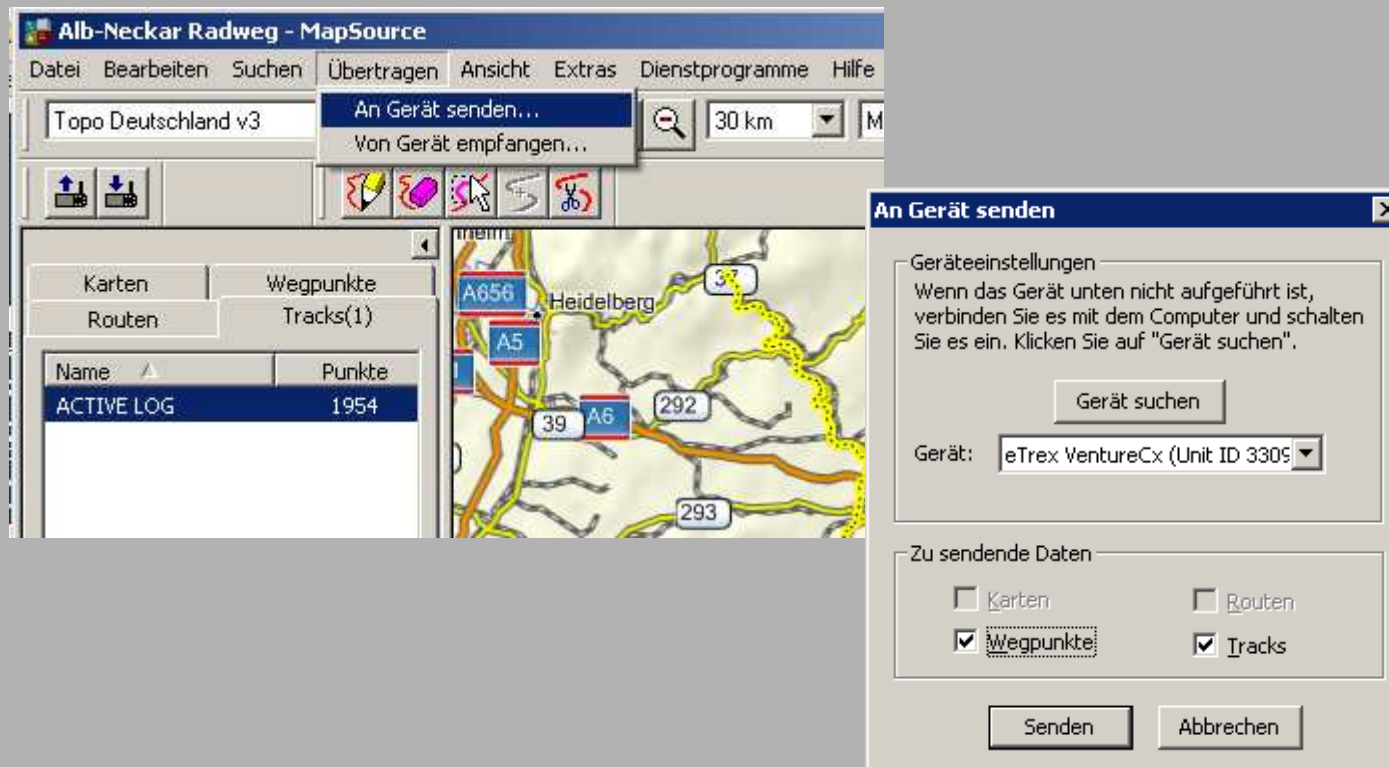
Alb-Neckar Radweg - MapSource

Datei Bearbeiten Suchen Übertragen Ansicht Extras Dienstprogramme Hilfe

Topo Deutschland v3

An Gerät senden...
Von Gerät empfangen...

30 km

Karten Wegpunkte
Routen Tracks(1)

| Name | Punkte |
|---|---|
| ACTIVE LOG | 1954 |

A656 Heidelberg 37 A5 39 A6 292 293

An Gerät senden

Geräteeinstellungen
Wenn das Gerät unten nicht aufgeführt ist, verbinden Sie es mit dem Computer und schalten Sie es ein. Klicken Sie auf "Gerät suchen".

Gerät suchen

Gerät: eTrex VentureCx (Unit ID 330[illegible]

Zu sendende Daten
Karten Routen
Wegpunkte Tracks

Senden Abbrechen